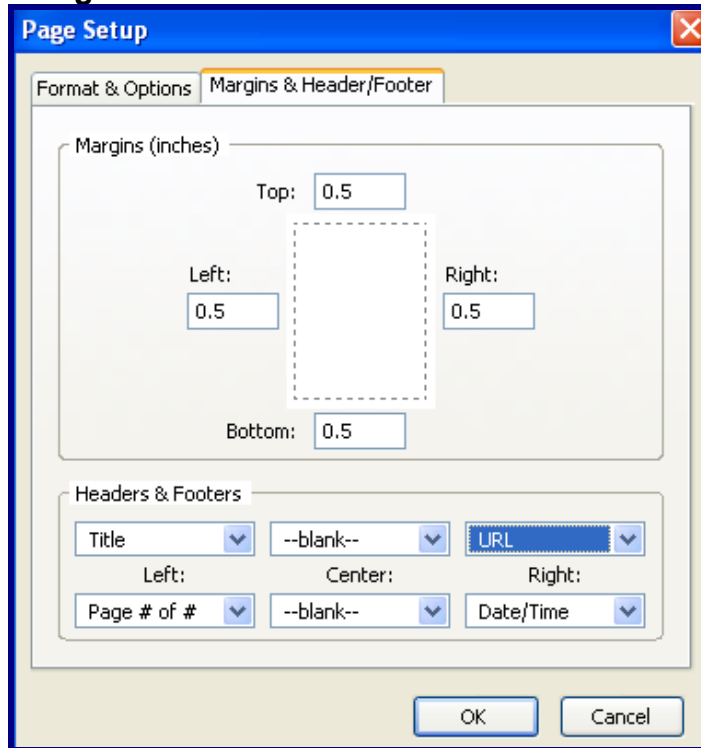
Page Setup

Format & Options | Margins & Header/Footer

Margins (inches)

Top: 0.5

Left: 0.5

Right: 0.5

Bottom: 0.5

Headers & Footers

Title | --blank-- | URL

Left: | Center: | Right:

Page # of # | --blank-- | Date/Time

OK | Cancel